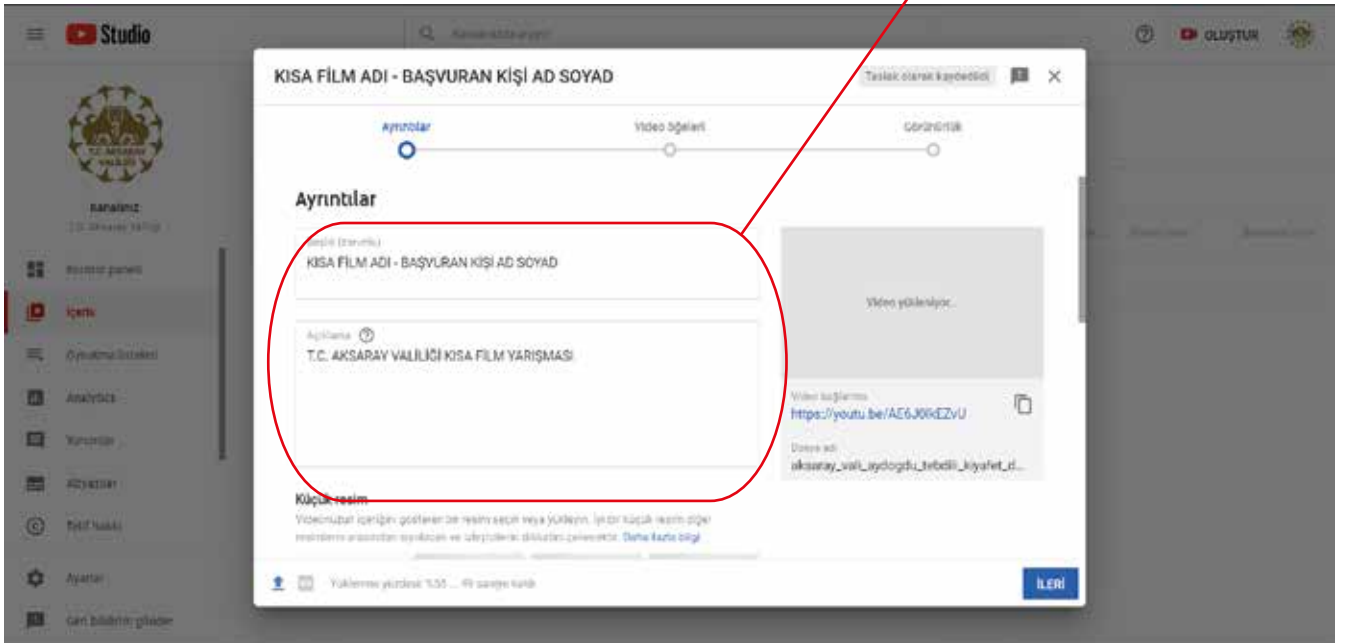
Studio

Kanalınızda arayın

OLUŞTUR

Kanalınız
T.C. Aksaray Valiliği

Kontrol paneli
İçerik
Oynatma listeleri
Analytics
Yorumlar
Altyazılar
Telif hakkı
Ayarlar
Geri bildirim gönder

KISA FİLM ADI - BAŞVURAN KİŞİ AD SOYAD

Taslak olarak kaydedildi

Ayrıntılar
Video öğeleri
Görünürlük

Ayrıntılar

Başlık (zorunlu)
KISA FİLM ADI - BAŞVURAN KİŞİ AD SOYAD

Açıklama
T.C. AKSARAY VALİLİĞİ KISA FİLM YARIŞMASI

Video yükleniyor...

Video bağlantısı
https://youtu.be/AE6J0IkEZvU

Dosya adı
aksaray_vali_aydogdu_tebelli_kiyafet_d...

Küçük resim
Videonuzun içeriğini gösteren bir resim seçin veya yükleyin. İyi bir küçük resim diğer resimlerin arasından sıyrılacak ve izleyicilerin dikkatini çekecektir. Daha fazla bilgi

Yüklenme yüzdesi %55 ... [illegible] saniye kaldı

İLERİ